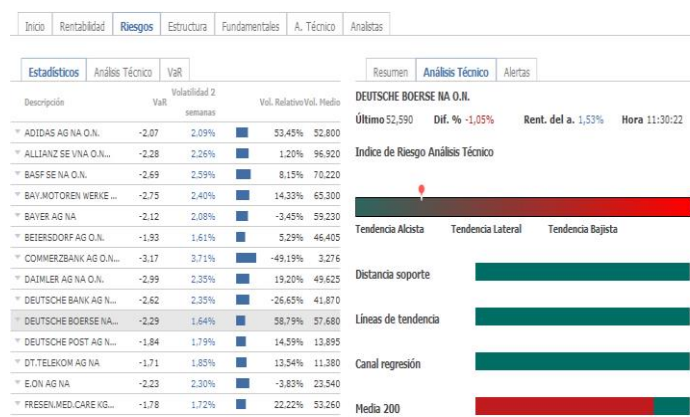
Inicio | Rentabilidad | Riesgos | Estructura | Fundamentales | A. Técnico | Analistas

Estadísticos | Análisis Técnico | VaR

| Descripción | VaR | Volatilidad 2 semanas | | Vol. Relativo | Vol. Medio |
|---|---|---|---|---|---|
| ADIDAS AG NA O.N. | -2,07 | 2,09% | | 53,45% | 52.800 |
| ALLIANZ SE VNA O.N... | -2,28 | 2,26% | | 1,20% | 96.920 |
| BASF SE NA O.N. | -2,69 | 2,59% | | 8,15% | 70.220 |
| BAY.MOTOREN WERKE ... | -2,75 | 2,40% | | 14,33% | 65.300 |
| BAYER AG NA | -2,12 | 2,08% | | -3,45% | 59.230 |
| BEIERSDORF AG O.N. | -1,93 | 1,61% | | 5,29% | 46.405 |
| COMMERZBANK AG O.N... | -3,17 | 3,71% | | -49,19% | 3.276 |
| DAIMLER AG NA O.N. | -2,99 | 2,35% | | 19,20% | 49.625 |
| DEUTSCHE BANK AG N... | -2,62 | 2,35% | | -26,65% | 41.870 |
| DEUTSCHE BOERSE NA... | -2,29 | 1,64% | | 58,79% | 57.680 |
| DEUTSCHE POST AG N... | -1,84 | 1,79% | | 14,59% | 13.895 |
| DT.TELEKOM AG NA | -1,71 | 1,85% | | 13,54% | 11.380 |
| E.ON AG NA | -2,23 | 2,30% | | -3,83% | 23.540 |
| FRESEN.MED.CARE KG... | -1,78 | 1,72% | | 22,22% | 53.260 |

Resumen | Análisis Técnico | Alertas

DEUTSCHE BOERSE NA O.N.

Último 52,590 Dif. % -1,05% Rent. del a. 1,53% Hora 11:30:22

Indice de Riesgo Análisis Técnico

Tendencia Alcista Tendencia Lateral Tendencia Bajista

Distancia soporte

Líneas de tendencia

Canal regresión

Media 200